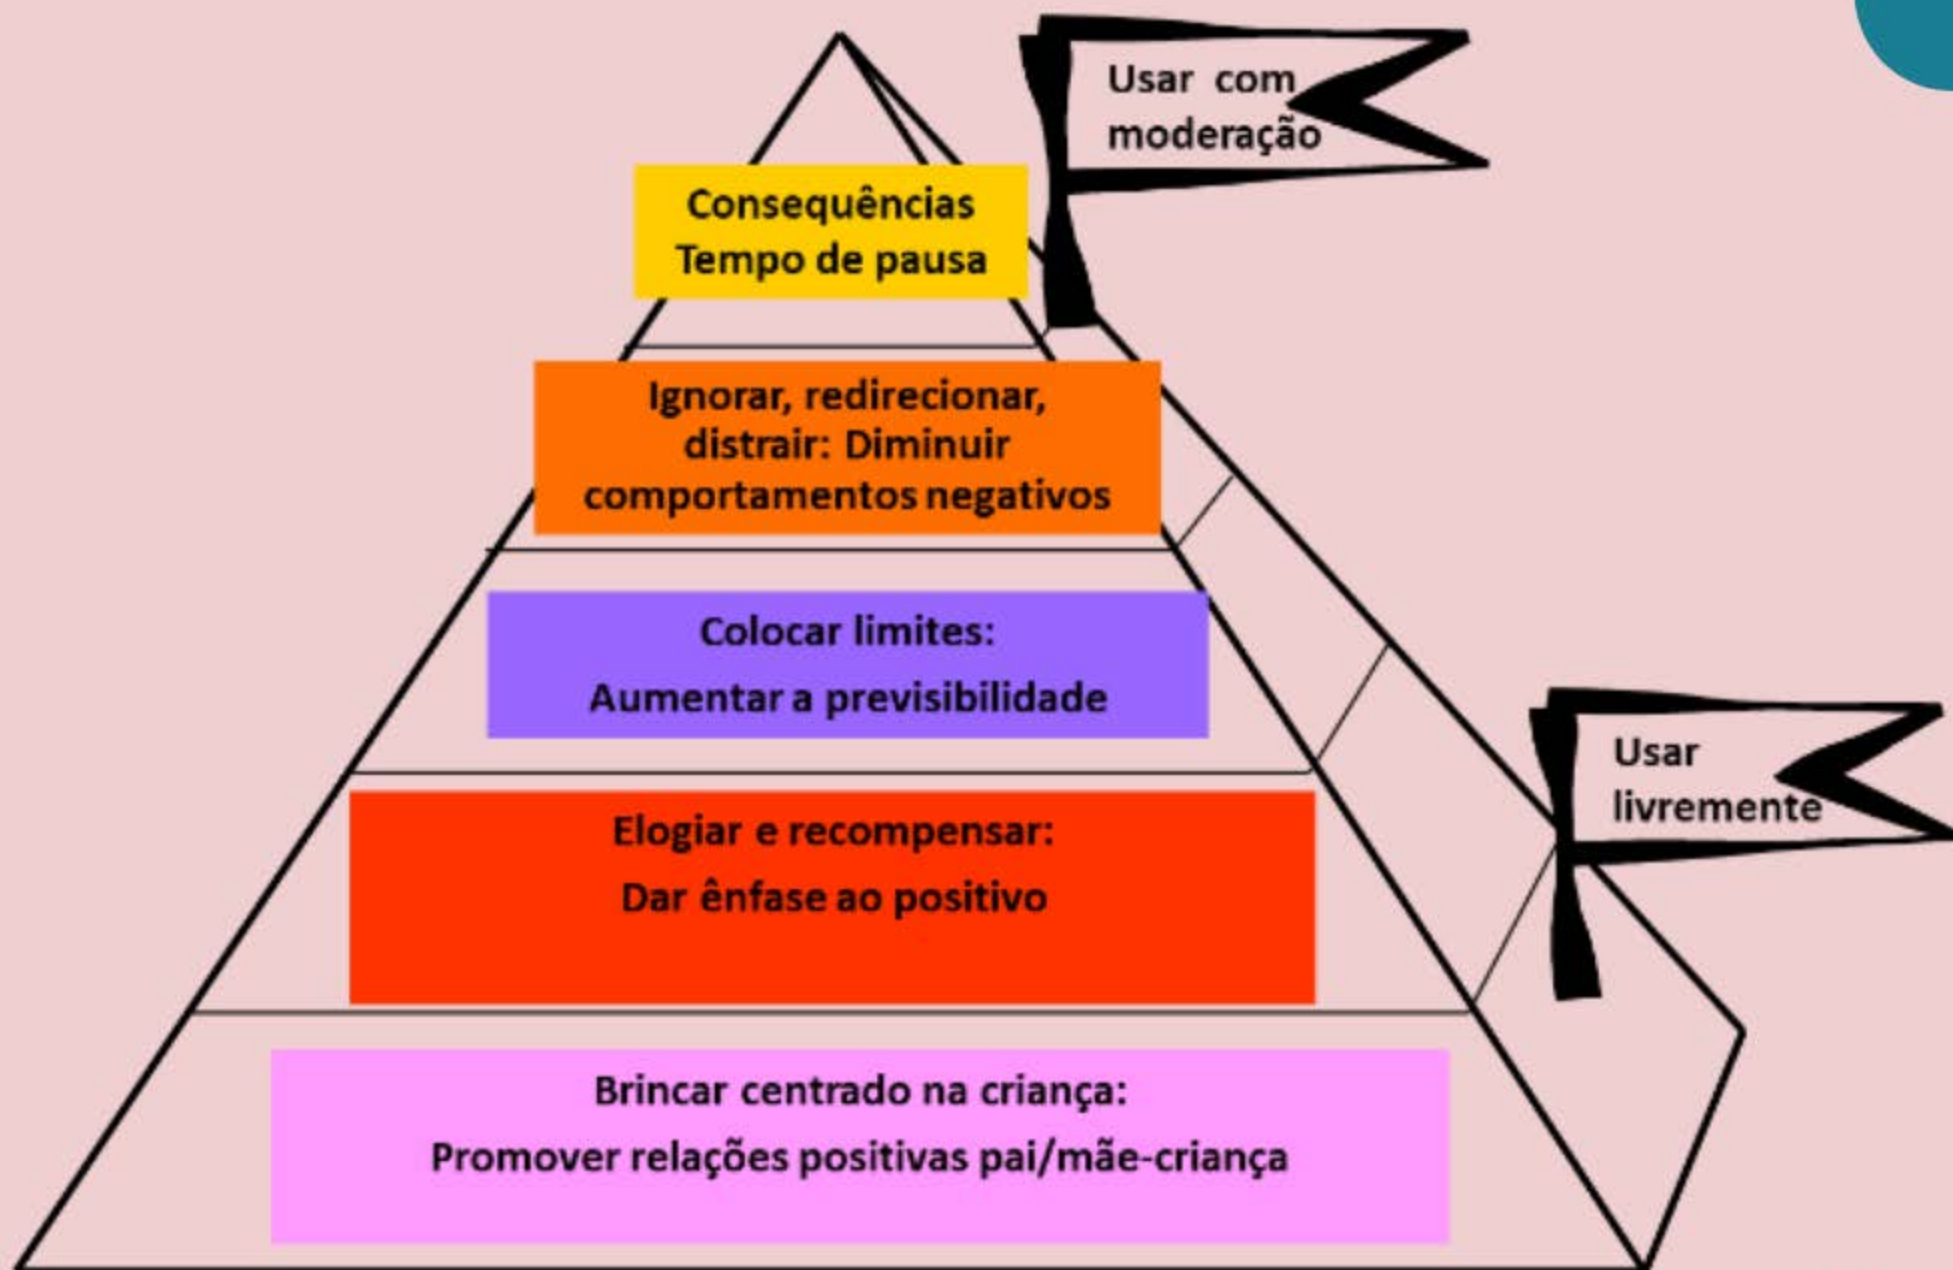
Usar com moderação

Consequências
Tempo de pausa

Ignorar, redirecionar, distrair: Diminuir comportamentos negativos

Colocar limites:
Aumentar a previsibilidade

Usar livremente

Elogiar e recompensar:
Dar ênfase ao positivo

Brincar centrado na criança:
Promover relações positivas pai/mãe-criança